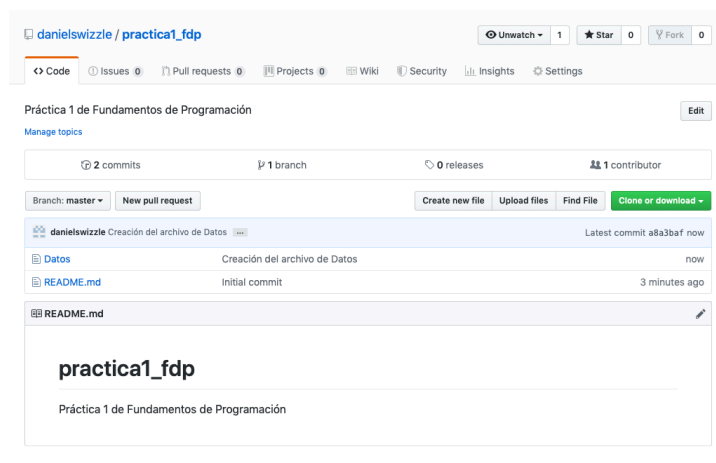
danielswizzle / practica1_fdp

Unwatch 1 Star 0 Fork 0

Code Issues 0 Pull requests 0 Projects 0 Wiki Security Insights Settings

Práctica 1 de Fundamentos de Programación

Edit

Manage topics

2 commits 1 branch 0 releases 1 contributor

Branch: master New pull request Create new file Upload files Find File Clone or download

danielswizzle Creación del archivo de Datos ... Latest commit a8a3baf now

| Datos | Creación del archivo de Datos | now |
|---|---|---|
| README.md | Initial commit | 3 minutes ago |

README.md

practica1_fdp

Práctica 1 de Fundamentos de Programación